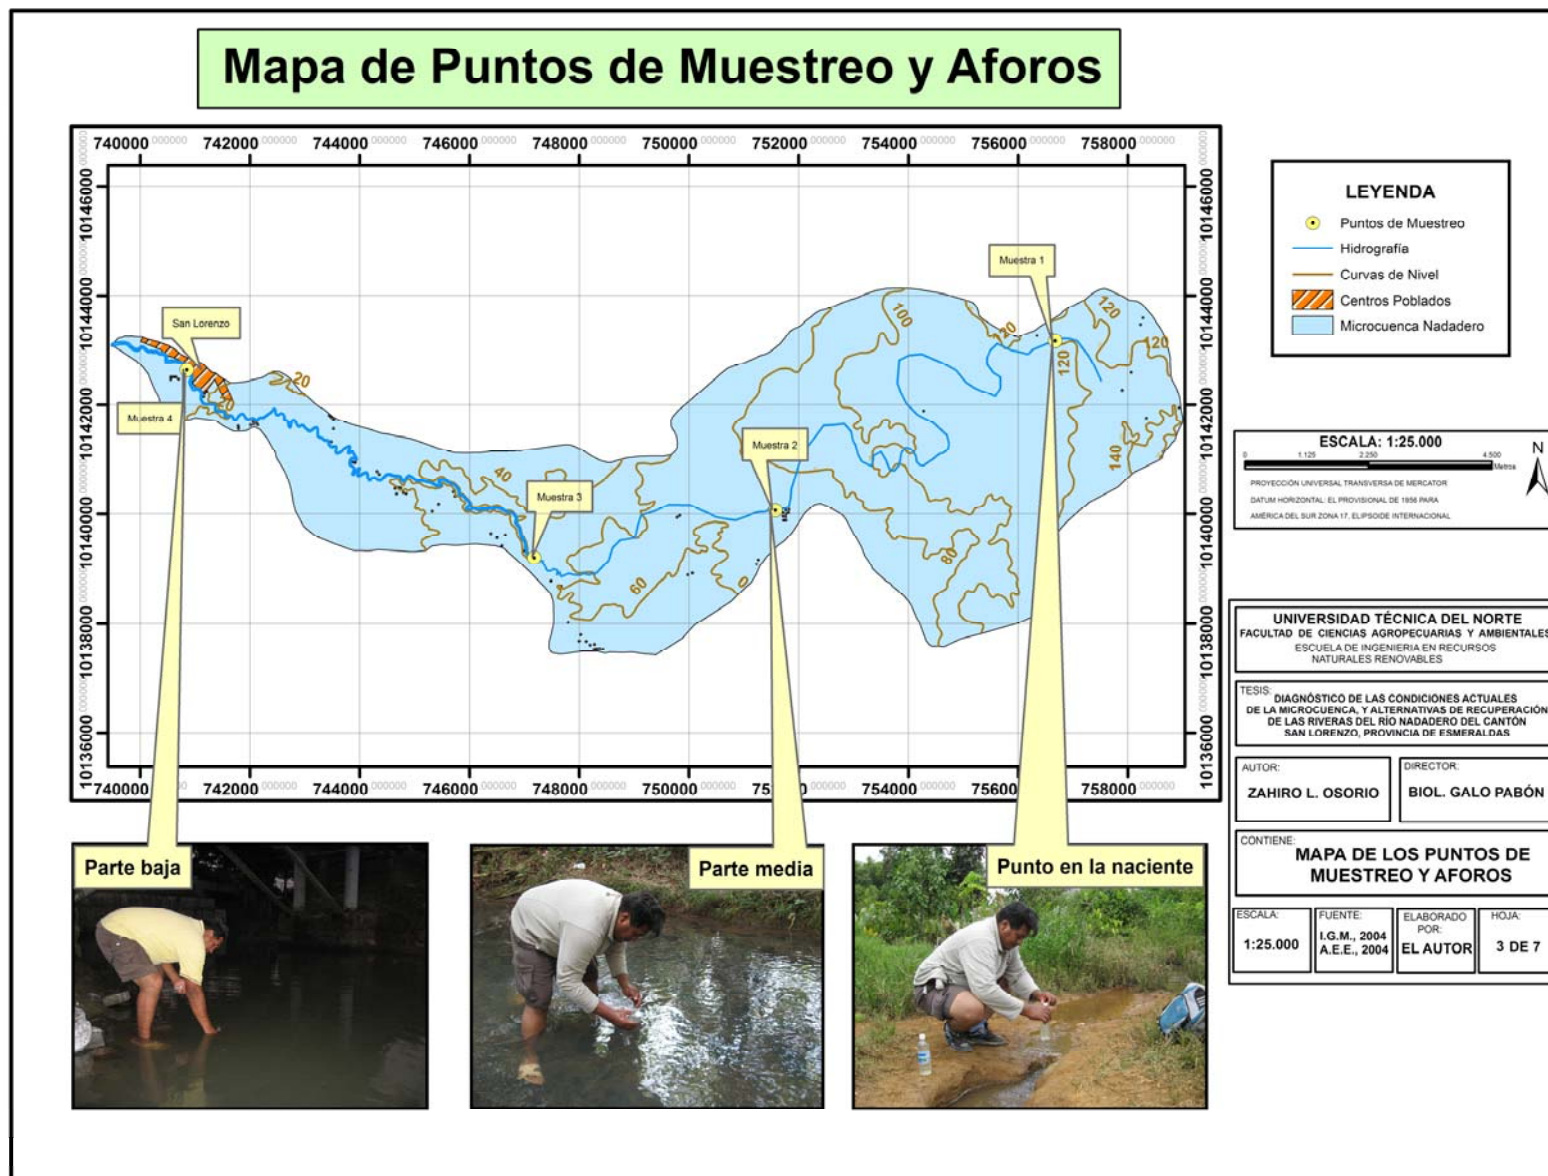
Mapa de Puntos de Muestreo y Aforos

740000 742000 744000 746000 748000 750000 752000 754000 756000 758000

10146000
10144000
10142000
10140000
10138000
10136000

Muestra 1
San Lorenzo
Muestra 4
Muestra 2
Muestra 3

20
20
40
60
60
80
100
120
120
120
140
20

740000 742000 744000 746000 748000 750000 75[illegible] 754000 75600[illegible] 758000

LEYENDA
Puntos de Muestreo
Hidrografía
Curvas de Nivel
Centros Poblados
Microcuenca Nadadero

ESCALA: 1:25.000
0 1.125 2.250 4.500 Metros
N
PROYECCIÓN UNIVERSAL TRANSVERSA DE MERCATOR
DATUM HORIZONTAL: EL PROVISIONAL DE 1956 PARA
AMÉRICA DEL SUR ZONA 17, ELIPSOIDE INTERNACIONAL

UNIVERSIDAD TÉCNICA DEL NORTE
FACULTAD DE CIENCIAS AGROPECUARIAS Y AMBIENTALES
ESCUELA DE INGENIERIA EN RECURSOS NATURALES RENOVABLES

TESIS: DIAGNÓSTICO DE LAS CONDICIONES ACTUALES DE LA MICROCUENCA, Y ALTERNATIVAS DE RECUPERACIÓN DE LAS RIVERAS DEL RÍO NADADERO DEL CANTÓN SAN LORENZO, PROVINCIA DE ESMERALDAS

AUTOR: ZAHIRO L. OSORIO
DIRECTOR: BIOL. GALO PABÓN

CONTIENE: MAPA DE LOS PUNTOS DE MUESTREO Y AFOROS

| ESCALA: | FUENTE: | ELABORADO POR: | HOJA: |
|---|---|---|---|
| 1:25.000 | I.G.M., 2004 A.E.E., 2004 | EL AUTOR | 3 DE 7 |

Parte baja
Parte media
Punto en la naciente